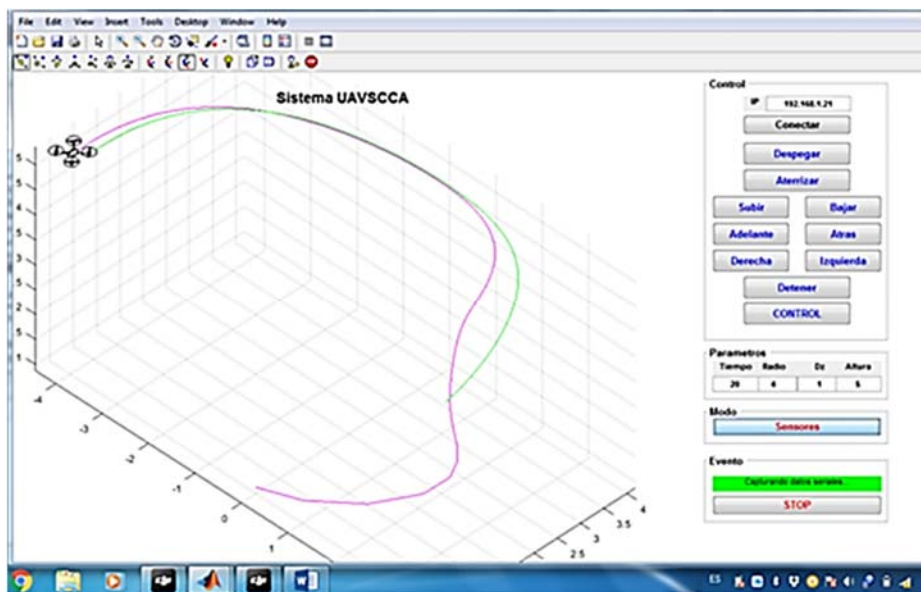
File Edit View Insert Tools Desktop Window Help

Sistema UAVSCCA

5
5
4
4
3
3
2
2
1
1

-4
-3
-2
-1
0
1

4
3.5
3
2.5

Control
IP 192.168.1.21
Conectar
Despegar
Aterrizar
Subir
Bajar
Adelante
Atras
Derecha
Izquierda
Detener
CONTROL

Parametros
| Tiempo | Radio | Dz | Altura |
|---|---|---|---|
| 20 | 4 | 1 | 5 |

Modo
Sensores

Evento
Capturando datos seriales...
STOP

ES